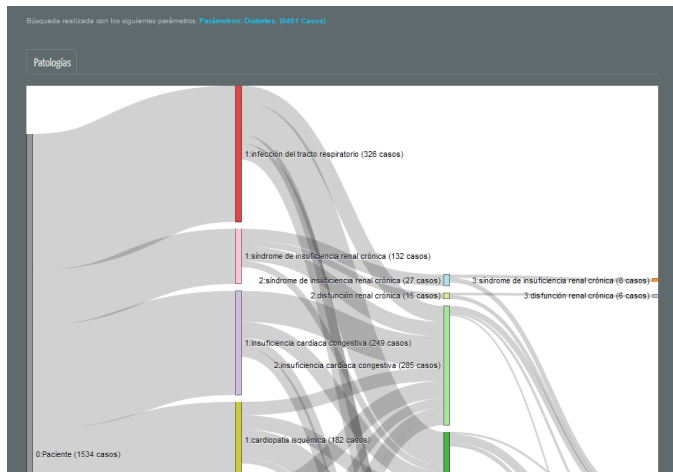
Búsqueda realizada con los siguientes parámetros: Parámetros: Diabetes. (6461 Casos)

Patologías

1:infección del tracto respiratorio (326 casos)

1:síndrome de insuficiencia renal crónica (132 casos)

2:síndrome de insuficiencia renal crónica (27 casos)

3:síndrome de insuficiencia renal crónica (8 casos)

2:disfunción renal crónica (15 casos)

3:disfunción renal crónica (6 casos)

1:insuficiencia cardiaca congestiva (249 casos)

2:insuficiencia cardiaca congestiva (285 casos)

1:cardiopatía isquémica (182 casos)

0:Paciente (1534 casos)